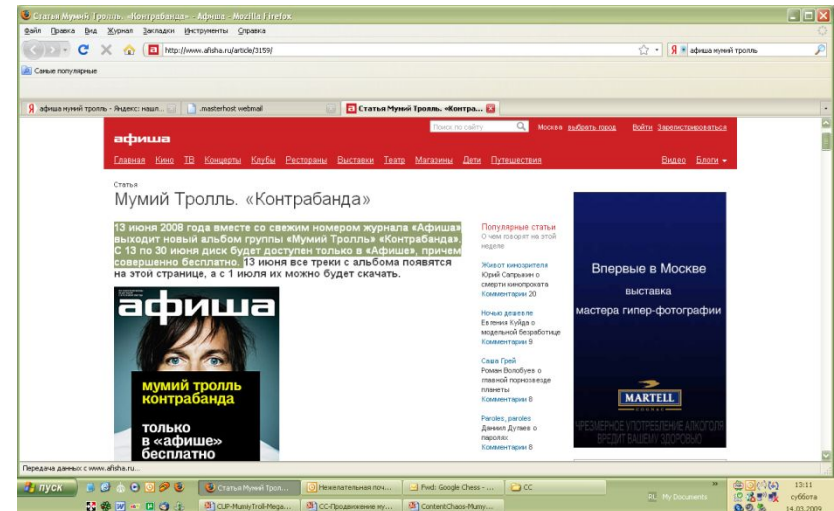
Статья Мумий Тролль. «Контрабанда» - Афиша - Mozilla Firefox

Файл Правка Вид Журнал Закладки Инструменты Справка

http://www.afisha.ru/article/3159/

афиша мумий тролль

Самые популярные

афиша мумий тролль - Яндекс: нашл...

.masterhost webmail

Статья Мумий Тролль. «Контра...

Поиск по сайту

Москва выбрать город

Войти Зарегистрироваться

афиша

Главная Кино ТВ Концерты Клубы Рестораны Выставки Театр Магазины Дети Путешествия

Видео Блоги

Статья

Мумий Тролль. «Контрабанда»

13 июня 2008 года вместе со свежим номером журнала «Афиша» выходит новый альбом группы «Мумий Тролль» «Контрабанда». С 13 по 30 июня диск будет доступен только в «Афише», причем совершенно бесплатно. 13 июня все треки с альбома появятся на этой странице, а с 1 июля их можно будет скачать.

афиша

мумий тролль контрабанда

только в «афише» бесплатно

Популярные статьи

О чем говорят на этой неделе

Живот кинозрителя
Юрий Сапрыкин о смерти кинопроката
Комментарии 20

Ночью дешевле
Евгения Куйда о модельной безработице
Комментарии 9

Саша Грей
Роман Волобуев о главной порнозвезде планеты
Комментарии 8

Paroles, paroles
Даниил Дугаев о паролях
Комментарии 8

Впервые в Москве

выставка

мастера гипер-фотографии

MARTELL
COGNAC

ЧРЕЗМЕРНОЕ УПОТРЕБЛЕНИЕ АЛКОГОЛЯ ВРЕДИТ ВАШЕМУ ЗДОРОВЬЮ

Передача данных с www.afisha.ru...

пуск

Статья Мумий Трол...

Нежелательная поч...

Fwd: Google Chess - ...

CC

CUP-MumiyTroll-Mega...

CC-Продвижение му...

ContentChaos-Mumiy...

RL My Documents

13:11
суббота
14.03.2009